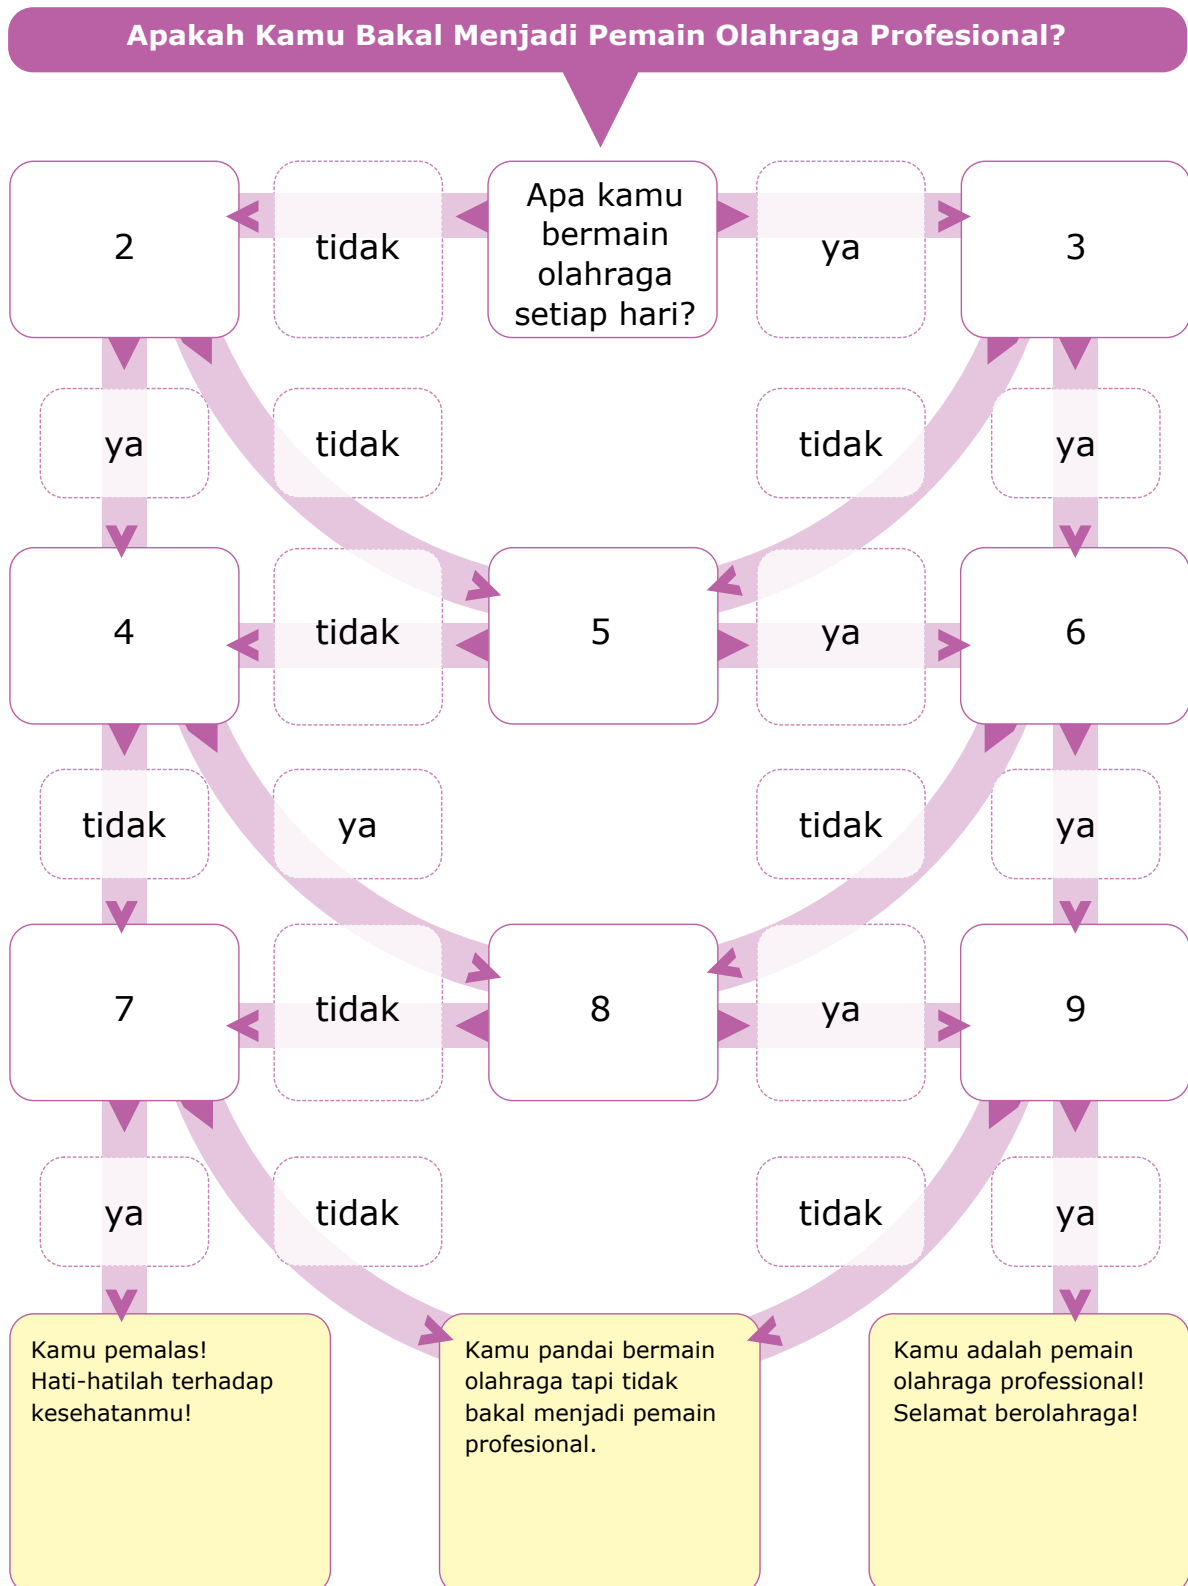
Apakah Kamu Bakal Menjadi Pemain Olahraga Profesional?

2

tidak

Apa kamu bermain olahraga setiap hari?

ya

3

ya

tidak

tidak

ya

4

tidak

5

ya

6

tidak

ya

tidak

ya

7

tidak

8

ya

9

ya

tidak

tidak

ya

Kamu pemalas! Hati-hatilah terhadap kesehatanmu!

Kamu pandai bermain olahraga tapi tidak bakal menjadi pemain profesional.

Kamu adalah pemain olahraga professional! Selamat berolahraga!